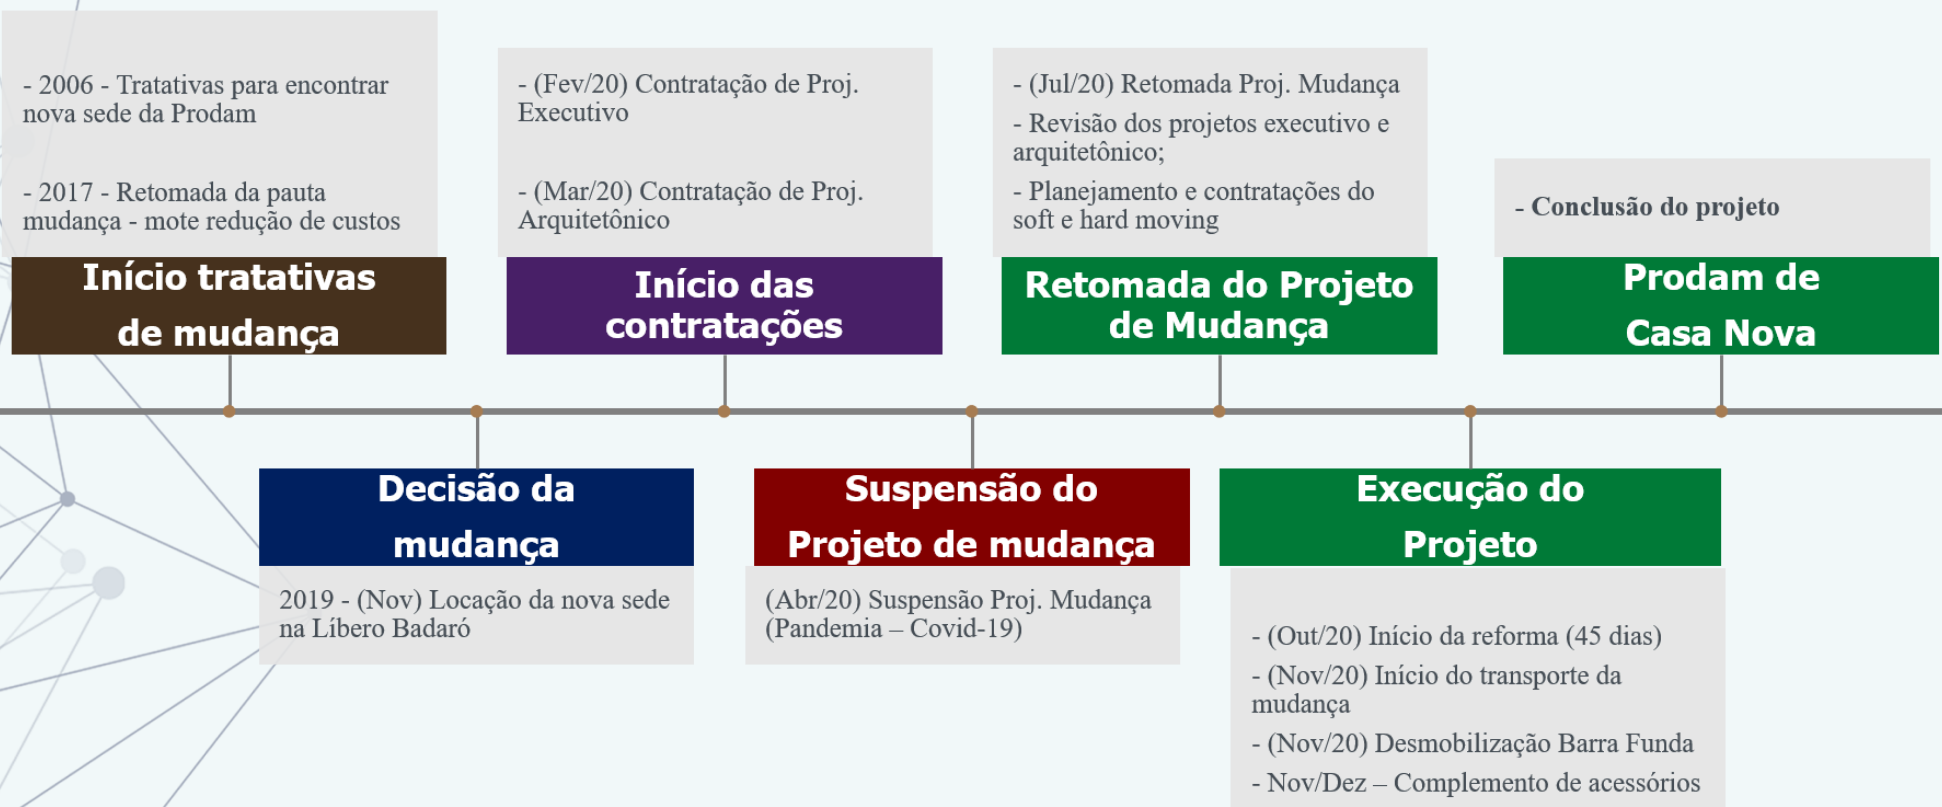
- 2006 - Tratativas para encontrar nova sede da Prodam

- 2017 - Retomada da pauta mudança - mote redução de custos

Início tratativas de mudança

Decisão da mudança

2019 - (Nov) Locação da nova sede na Líbero Badaró

- (Fev/20) Contratação de Proj. Executivo

- (Mar/20) Contratação de Proj. Arquitetônico

Início das contratações

Suspensão do Projeto de mudança

(Abr/20) Suspensão Proj. Mudança (Pandemia – Covid-19)

- (Jul/20) Retomada Proj. Mudança

- Revisão dos projetos executivo e arquitetônico;

- Planejamento e contratações do soft e hard moving

Retomada do Projeto de Mudança

Execução do Projeto

- (Out/20) Início da reforma (45 dias)

- (Nov/20) Início do transporte da mudança

- (Nov/20) Desmobilização Barra Funda

- Nov/Dez – Complemento de acessórios

- Conclusão do projeto

Prodam de Casa Nova